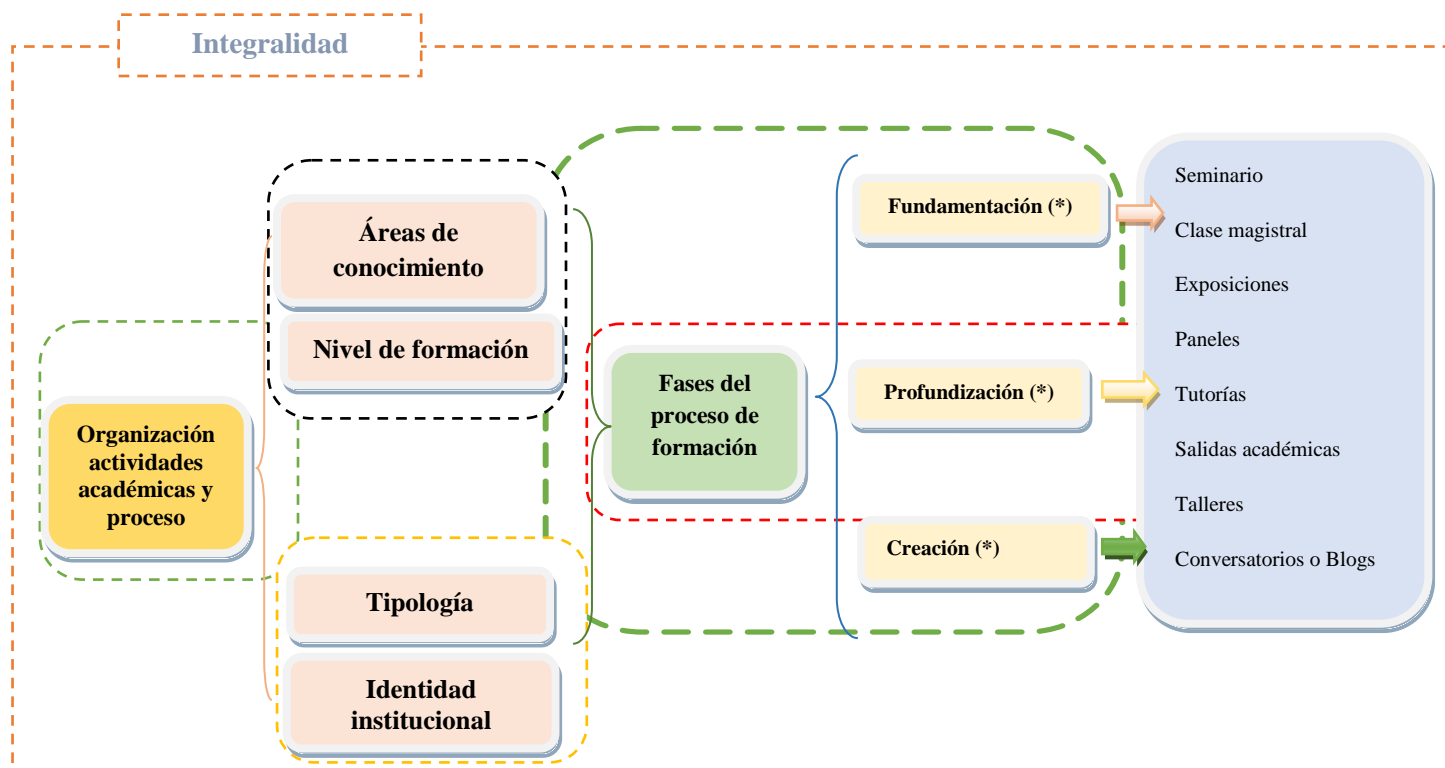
Integralidad

Organización actividades académicas y proceso

Áreas de conocimiento

Nivel de formación

Tipología

Identidad institucional

Fases del proceso de formación

Fundamentación (*)

Profundización (*)

Creación (*)

Seminario

Clase magistral

Exposiciones

Paneles

Tutorías

Salidas académicas

Talleres

Conversatorios o Blogs